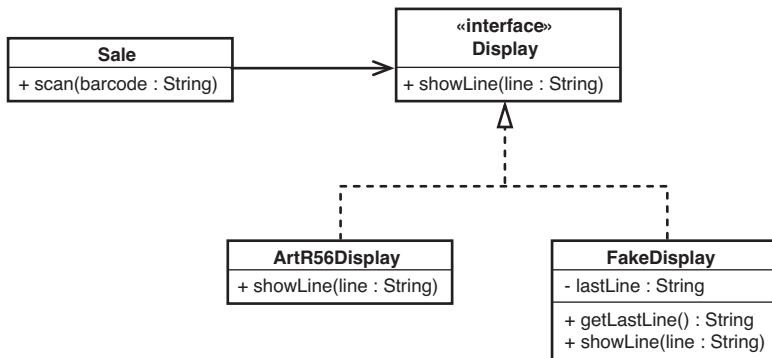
Sale
+ scan(barcode : String)

«interface»
Display
+ showLine(line : String)

ArtR56Display
+ showLine(line : String)

FakeDisplay
- lastLine : String
+ getLastLine() : String
+ showLine(line : String)